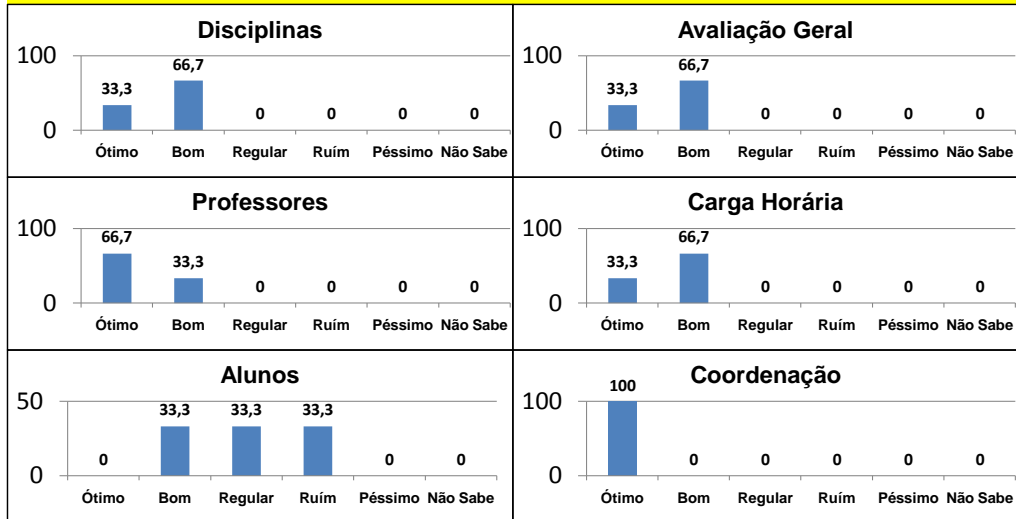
Disciplinas

100
0

33,3 66,7 0 0 0 0

Ótimo Bom Regular Ruím Péssimo Não Sabe

Avaliação Geral

100
0

33,3 66,7 0 0 0 0

Ótimo Bom Regular Ruím Péssimo Não Sabe

Professores

100
0

66,7 33,3 0 0 0 0

Ótimo Bom Regular Ruím Péssimo Não Sabe

Carga Horária

100
0

33,3 66,7 0 0 0 0

Ótimo Bom Regular Ruím Péssimo Não Sabe

Alunos

50
0

0 33,3 33,3 33,3 0 0

Ótimo Bom Regular Ruím Péssimo Não Sabe

Coordenação

100
0

100 0 0 0 0 0

Ótimo Bom Regular Ruím Péssimo Não Sabe